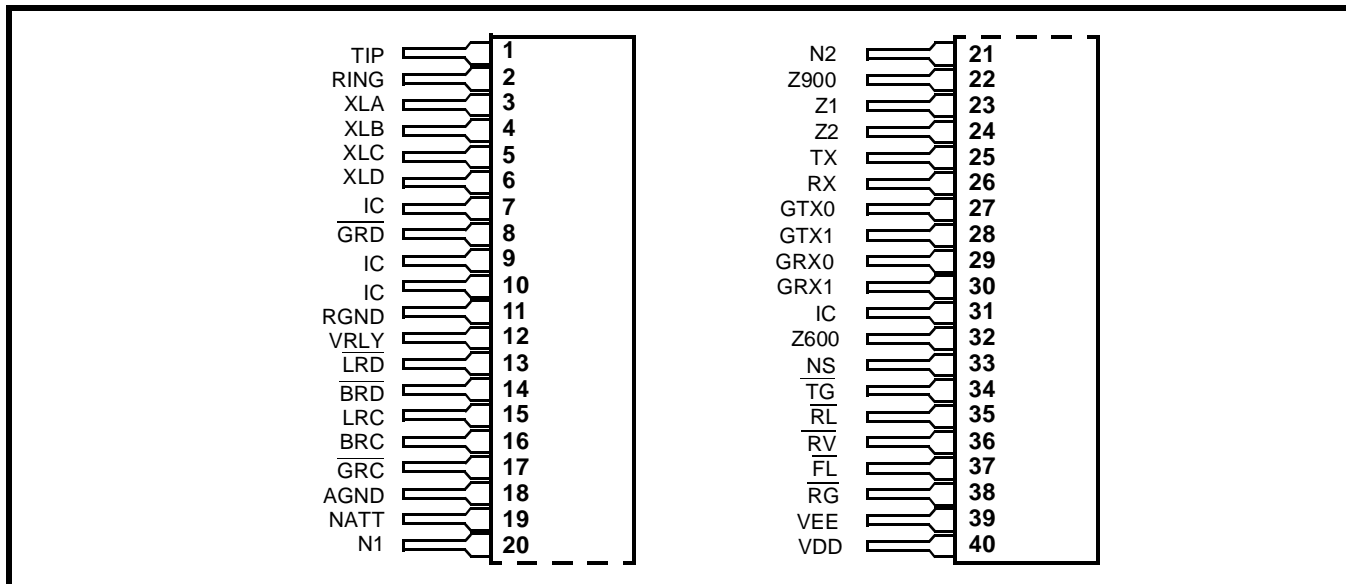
TIP 1
RING 2
XLA 3
XLB 4
XLC 5
XLD 6
IC 7
$\overline{GRD}$ 8
IC 9
IC 10
RGND 11
VRLY 12
$\overline{LRD}$ 13
$\overline{BRD}$ 14
LRC 15
BRC 16
$\overline{GRC}$ 17
AGND 18
NATT 19
N1 20

N2 21
Z900 22
Z1 23
Z2 24
TX 25
RX 26
GTX0 27
GTX1 28
GRX0 29
GRX1 30
IC 31
Z600 32
NS 33
$\overline{TG}$ 34
$\overline{RL}$ 35
$\overline{RV}$ 36
$\overline{FL}$ 37
$\overline{RG}$ 38
VEE 39
VDD 40